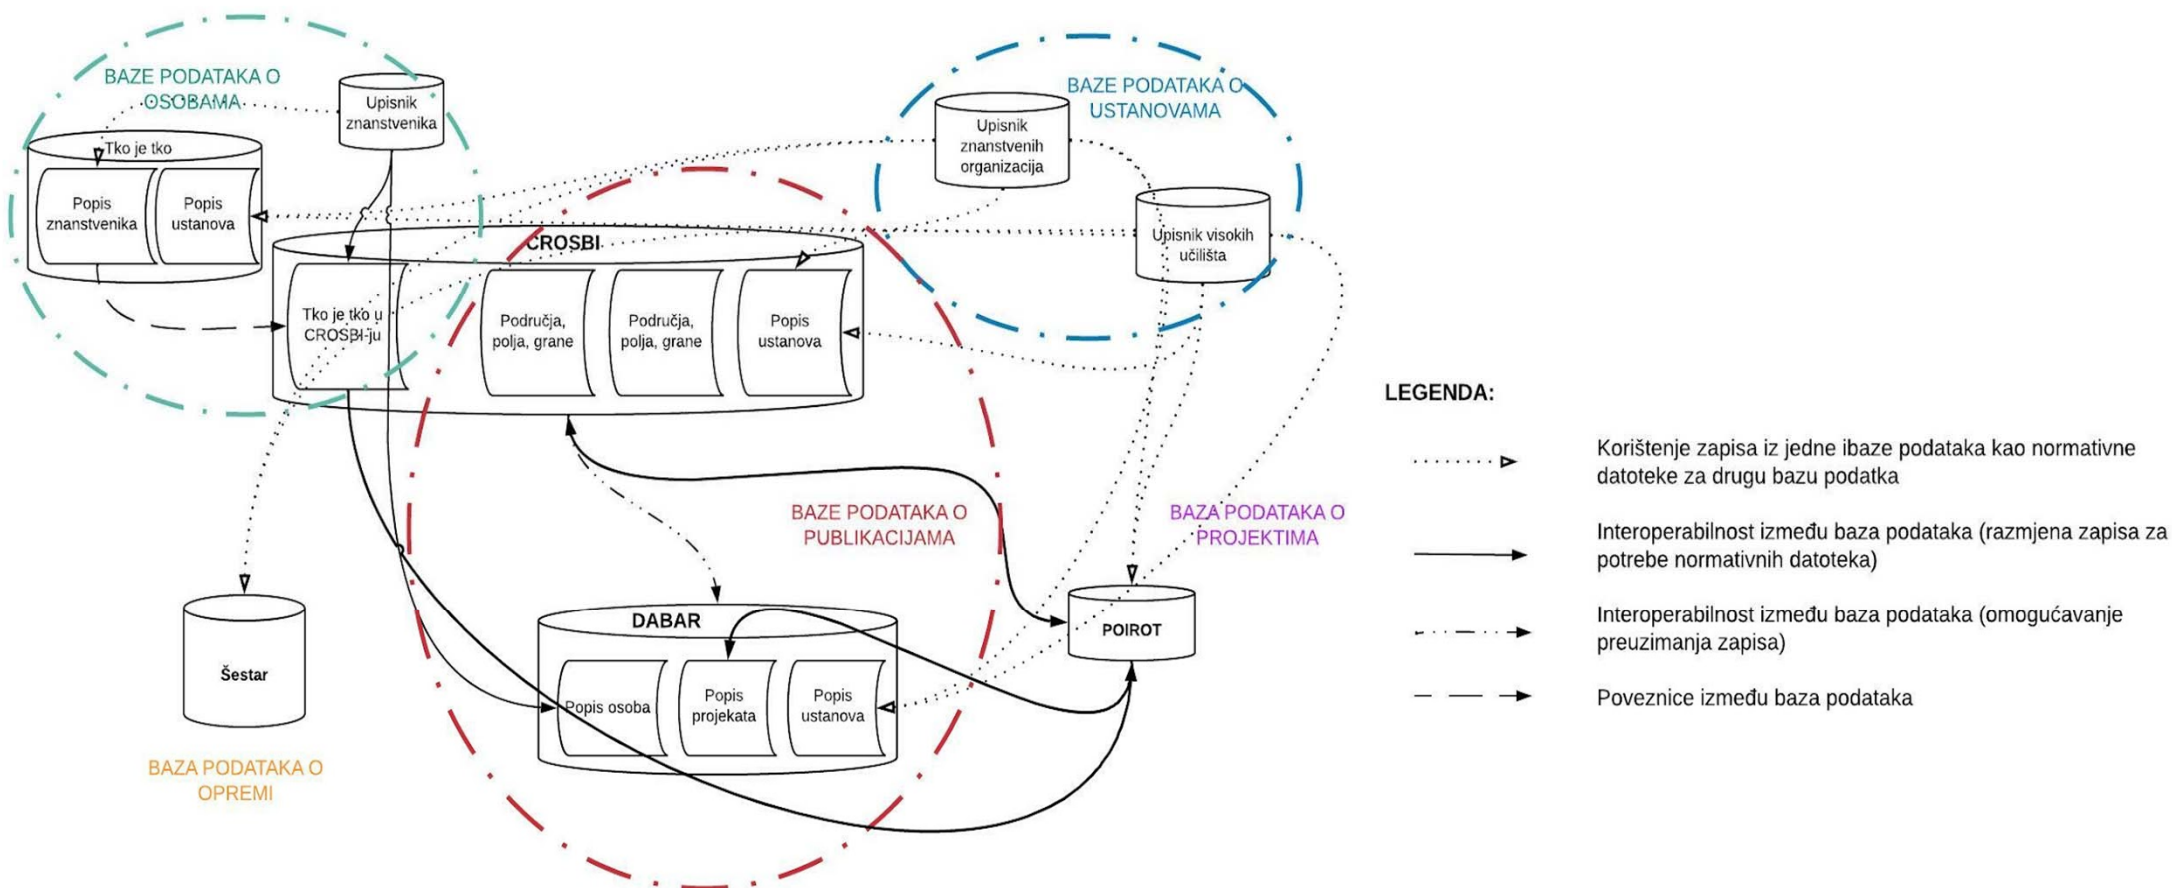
BAZE PODATAKA O OSOBAMA

Upisnik znanstvenika

Tko je tko

Popis znanstvenika

Popis ustanova

BAZE PODATAKA O USTANOVAMA

Upisnik znanstvenih organizacija

Upisnik visokih učilišta

CROSBI

Tko je tko u CROSBI-ju

Područja, polja, grane

Područja, polja, grane

Popis ustanova

BAZE PODATAKA O PUBLIKACIJAMA

BAZA PODATAKA O PROJEKTIMA

POIROT

DABAR

Popis osoba

Popis projekata

Popis ustanova

Šestar

BAZA PODATAKA O OPREMI

LEGENDA:

Korištenje zapisa iz jedne ibaze podataka kao normativne datoteke za drugu bazu podatka

Interoperabilnost između baza podataka (razmjena zapisa za potrebe normativnih datoteka)

Interoperabilnost između baza podataka (omogućavanje preuzimanja zapisa)

Poveznice između baza podataka